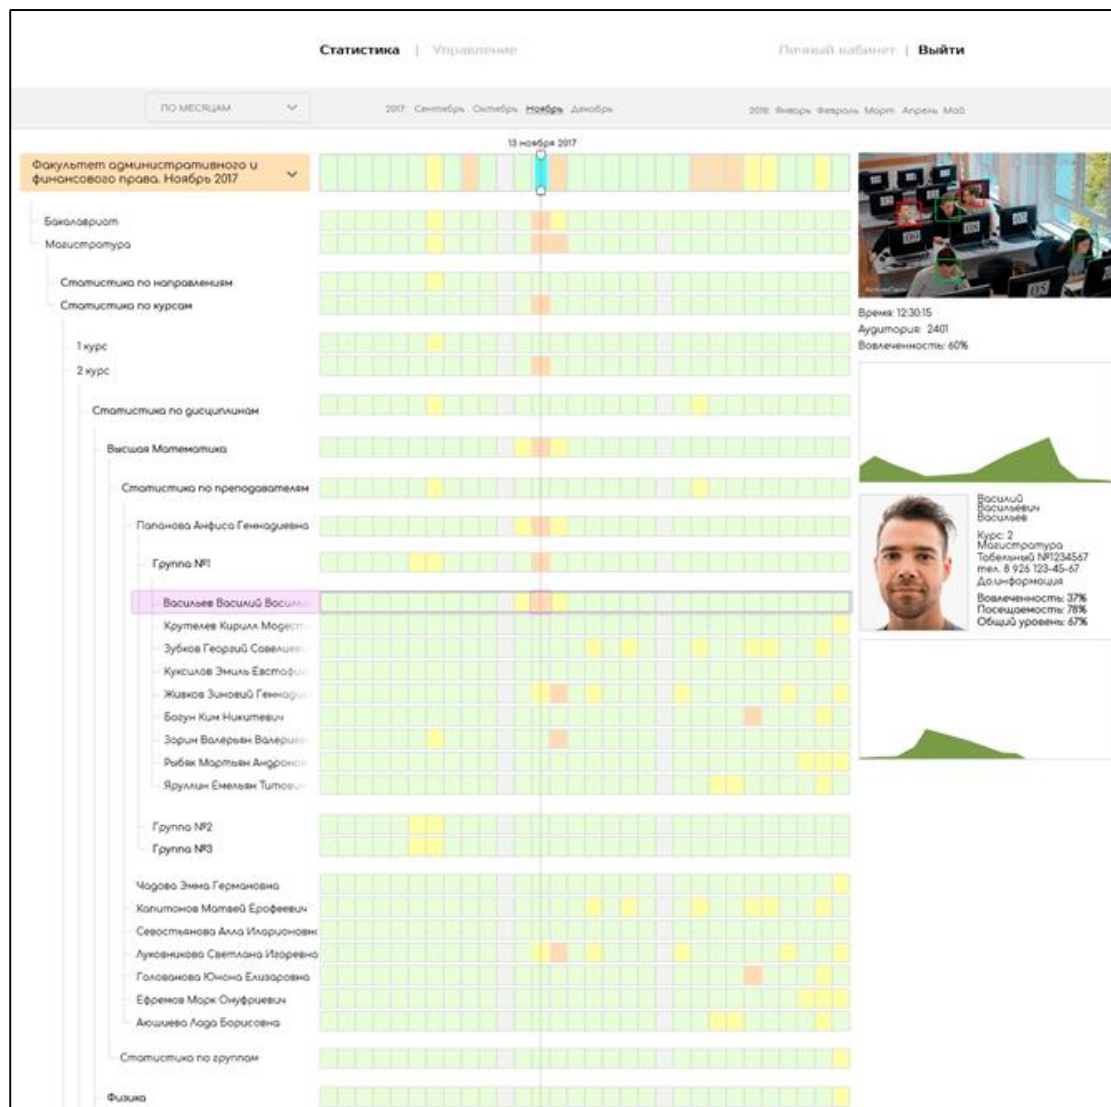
Статистика | Управление

Личный кабинет | Выйти

ПО МЕСЯЦАМ

2017 Сентябрь Октябрь Ноябрь Декабрь

2018 Январь Февраль Март Апрель Май

13 ноября 2017

Факультет административного и финансового права. Ноябрь 2017

Бакалавриат
Магистратура

Статистика по направлениям
Статистика по курсам

1 курс
2 курс

Статистика по дисциплинам

Высшая Математика

Статистика по преподавателям

Папанова Анфиса Геннадиевна

Группа №1

Васильев Василий Васил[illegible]
Крутелев Кирилл Модест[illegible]
Зубков Георгий Савелиев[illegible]
Куксилов Эмиль Евстаф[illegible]
Живков Зиновий Геннади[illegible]
Богун Ким Никитевич
Зорин Валерьян Валери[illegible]
Рыбак Мартьян Андрон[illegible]
Яруллин Емельян Титов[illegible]

Группа №2
Группа №3

Чадова Эмма Германовна
Капитонов Матвей Ерофеевич
Севостьянова Алла Илларионовн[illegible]
Луковникова Светлана Игоревна
Голованова Юнона Елизаровна
Ефремов Марк Онуфриевич
Аюшиева Лада Борисовна

Статистика по группам

Физика

Время: 12:30:15
Аудитория: 2401
Вовлеченность: 60%

Василий
Васильевич
Васильев

Курс: 2
Магистратура
Табельный №1234567
тел. 8 926 123-45-67
Доп.информация

Вовлеченность: 37%
Посещаемость: 78%
Общий уровень: 67%